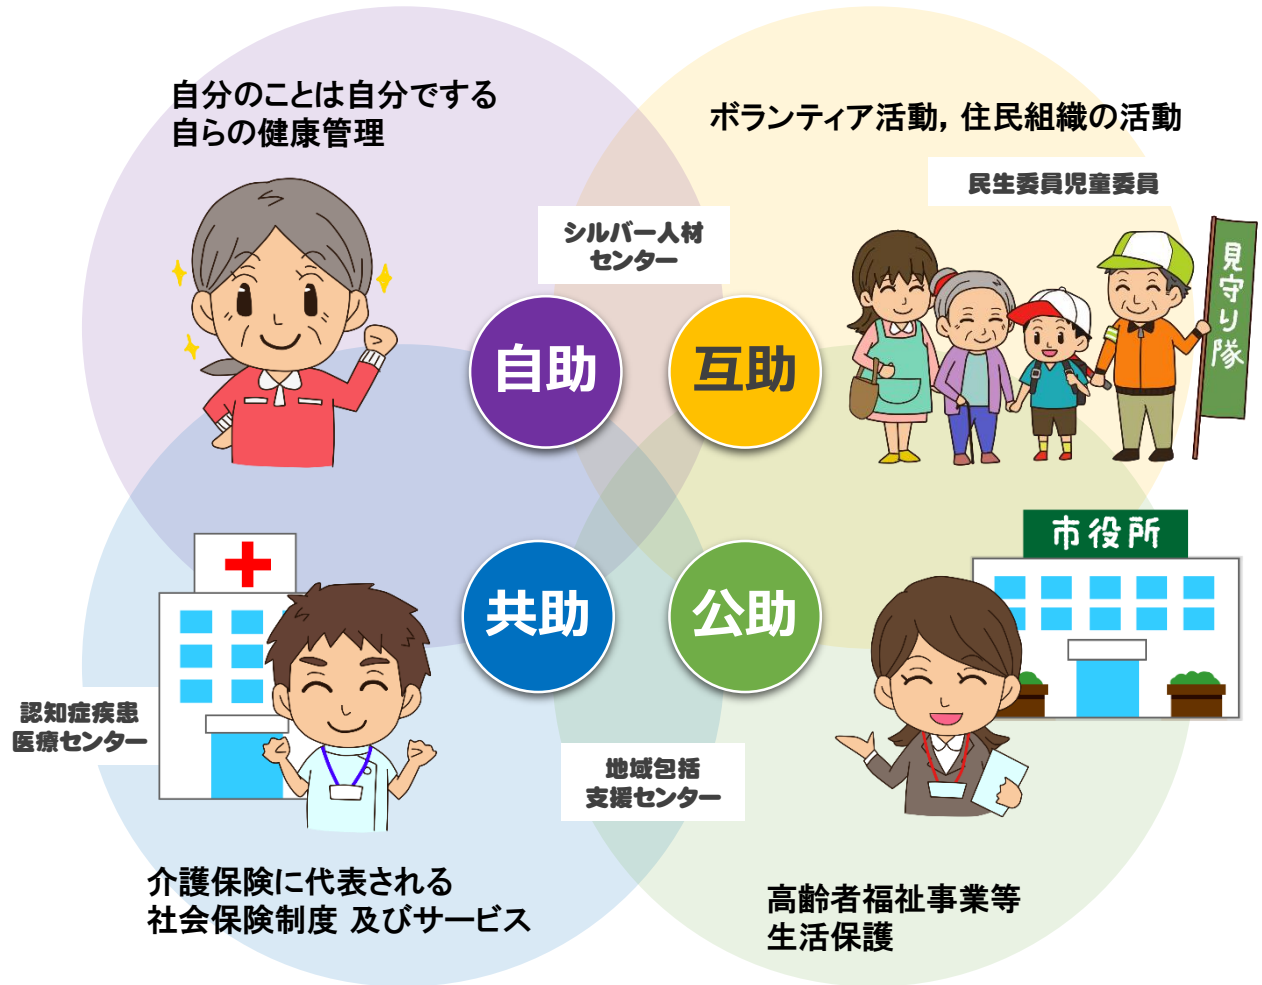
自分のことは自分でする
自らの健康管理

ボランティア活動，住民組織の活動

民生委員児童委員

シルバー人材
センター

見守り隊

自助

互助

市役所

共助

公助

認知症疾患
医療センター

地域包括
支援センター

介護保険に代表される
社会保険制度 及びサービス

高齢者福祉事業等
生活保護